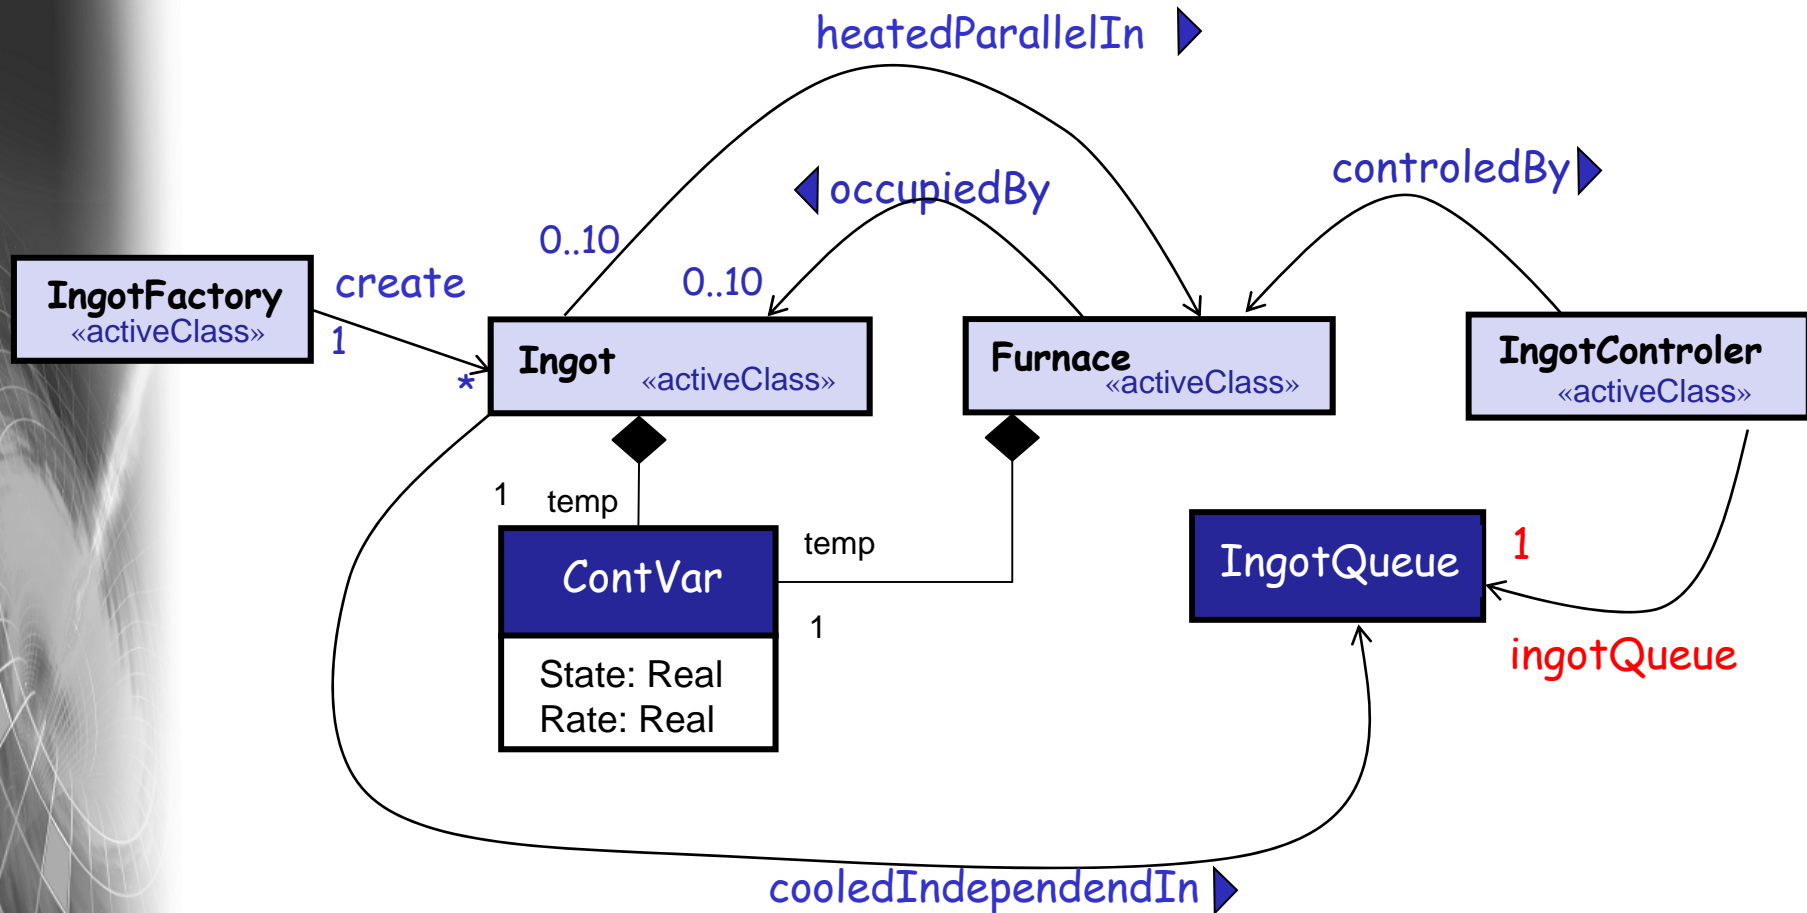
heatedParallelIn

occupiedBy

controledBy

0..10

0..10

create

IngotFactory
«activeClass»

1

*

Ingot «activeClass»

Furnace «activeClass»

IngotControler «activeClass»

1

temp

ContVar

State: Real
Rate: Real

temp

1

IngotQueue

1

ingotQueue

cooledIndependendIn